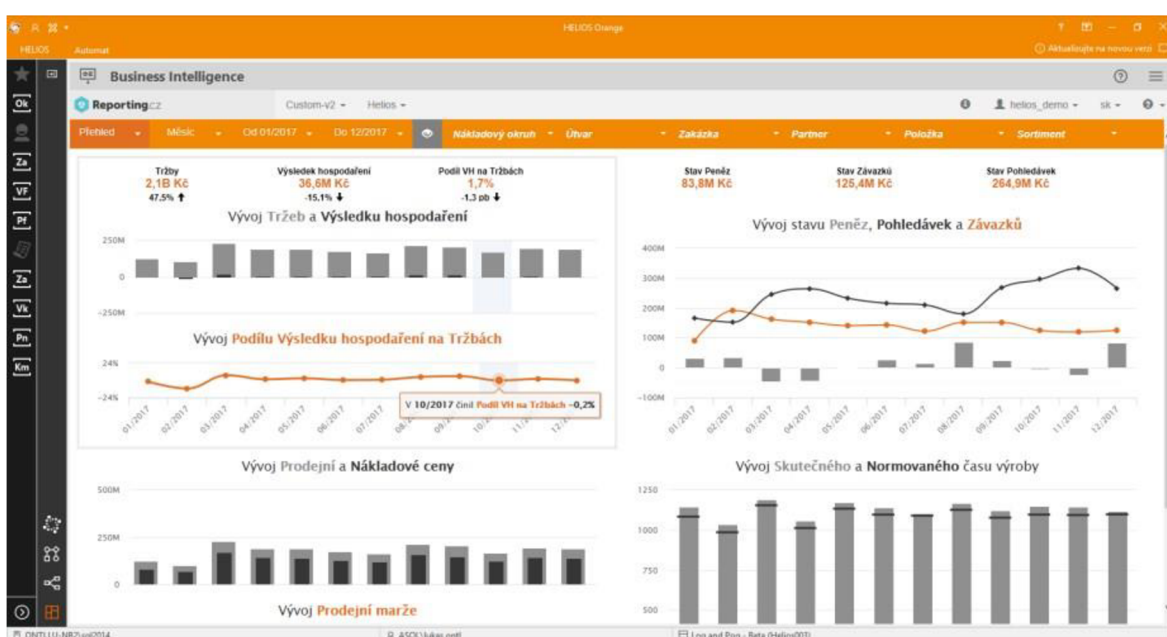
HELIOS Automat

HELIOS Orange

Aktualizujte na novou verzi

Ok Za VF Pf Za Vk Pn Km

Business Intelligence

Reporting.cz

Custom-v2 ▾ Helios ▾

helios_demo ▾ sk ▾

Přehled ▾ Měsíc ▾ Od 01/2017 ▾ Do 12/2017 ▾ Nákladový okruh ▾ Útvar ▾ Zakázka ▾ Partner ▾ Položka ▾ Sortiment ▾

Tržby
2,1B Kč
47,5% ↑

Výsledek hospodaření
36,6M Kč
-15,1% ↓

Podíl VH na Tržbách
1,7%
-1,3 pb ↓

Vývoj Tržeb a Výsledku hospodaření

250M
0
-250M

Vývoj Podílu Výsledku hospodaření na Tržbách

24%
-24%

V 10/2017 činil Podíl VH na Tržbách -0,2%

01/2017 02/2017 03/2017 04/2017 05/2017 06/2017 07/2017 08/2017 09/2017 10/2017 11/2017 12/2017

Stav Peněz
83,8M Kč

Stav Závazků
125,4M Kč

Stav Pohledávek
264,9M Kč

Vývoj stavu Peněz, Pohledávek a Závazků

400M
300M
200M
100M
0
-100M

01/2017 02/2017 03/2017 04/2017 05/2017 06/2017 07/2017 08/2017 09/2017 10/2017 11/2017 12/2017

Vývoj Prodejní a Nákladové ceny

500M
250M
0

Vývoj Prodejní marže

Vývoj Skutečného a Normovaného času výroby

1250
1000
750
500

Log and Ppp - Beta (Helios003)